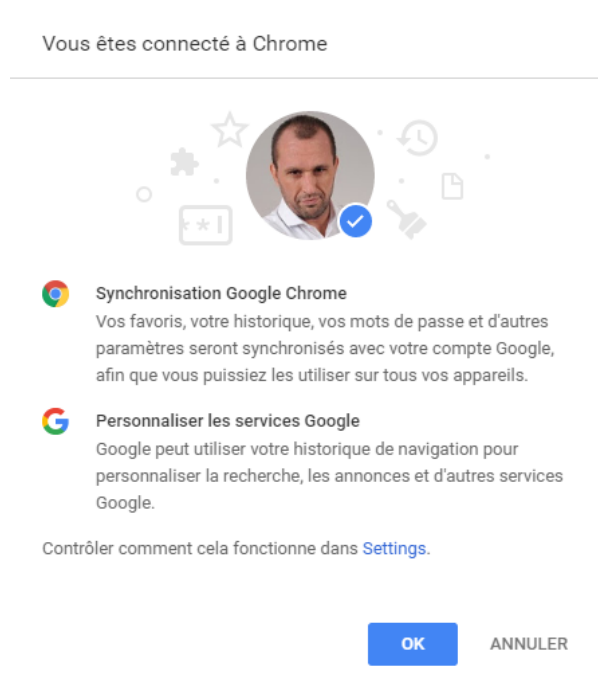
Vous êtes connecté à Chrome

**\*

Synchronisation Google Chrome
Vos favoris, votre historique, vos mots de passe et d'autres paramètres seront synchronisés avec votre compte Google, afin que vous puissiez les utiliser sur tous vos appareils.

Personnaliser les services Google
Google peut utiliser votre historique de navigation pour personnaliser la recherche, les annonces et d'autres services Google.

Contrôler comment cela fonctionne dans Settings.

OK

ANNULER